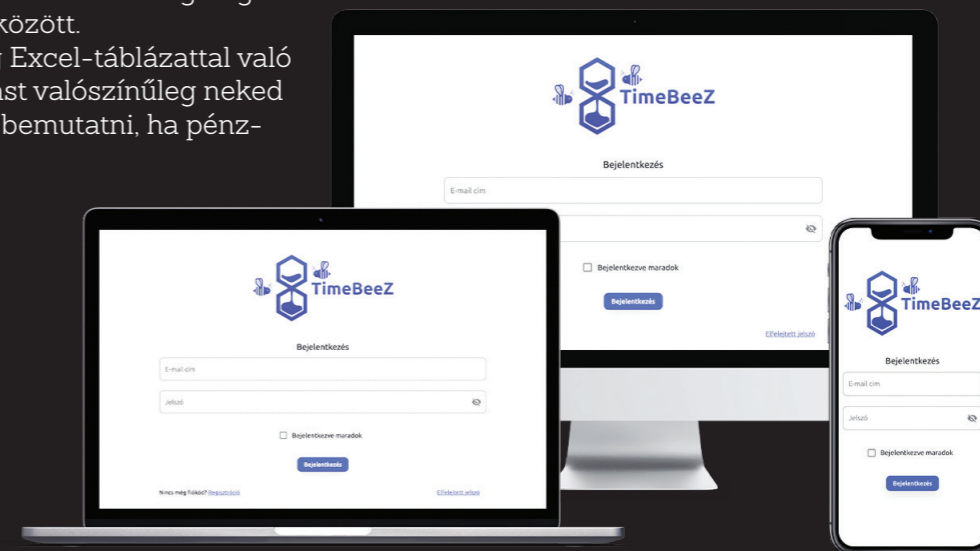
között.
Excel-táblázattal való
ast valószínűleg neked
bemutatni, ha pénz-

TimeBeeZ
Bejelentkezés
E-mail cím
Bejelentkezve maradok
Bejelentkezés
Elfelejtett jelszó

TimeBeeZ
Bejelentkezés
E-mail cím
Jelszó
Bejelentkezve maradok
Bejelentkezés
Nincs még fiókod? Regisztrálok
Elfelejtett jelszó

TimeBeeZ
Bejelentkezés
E-mail cím
Jelszó
Bejelentkezve maradok
Bejelentkezés